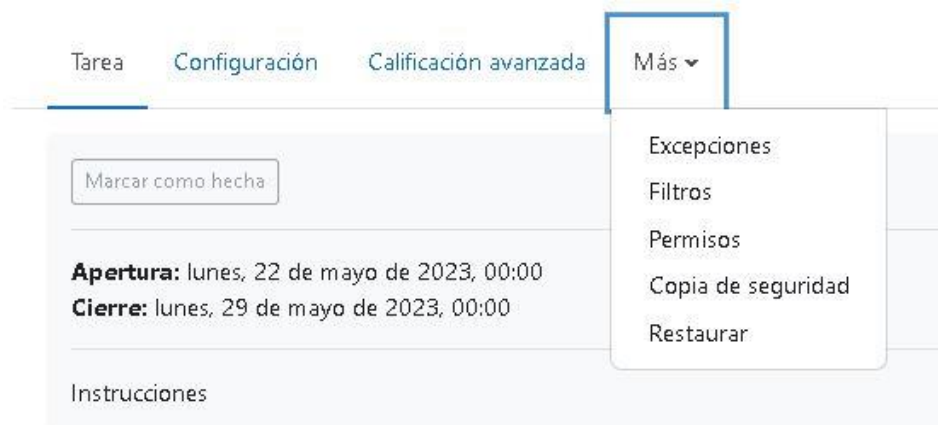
Tarea Configuración Calificación avanzada Más

Excepciones
Filtros
Permisos
Copia de seguridad
Restaurar

Marcar como hecha

**Apertura:** lunes, 22 de mayo de 2023, 00:00
**Cierre:** lunes, 29 de mayo de 2023, 00:00

Instrucciones